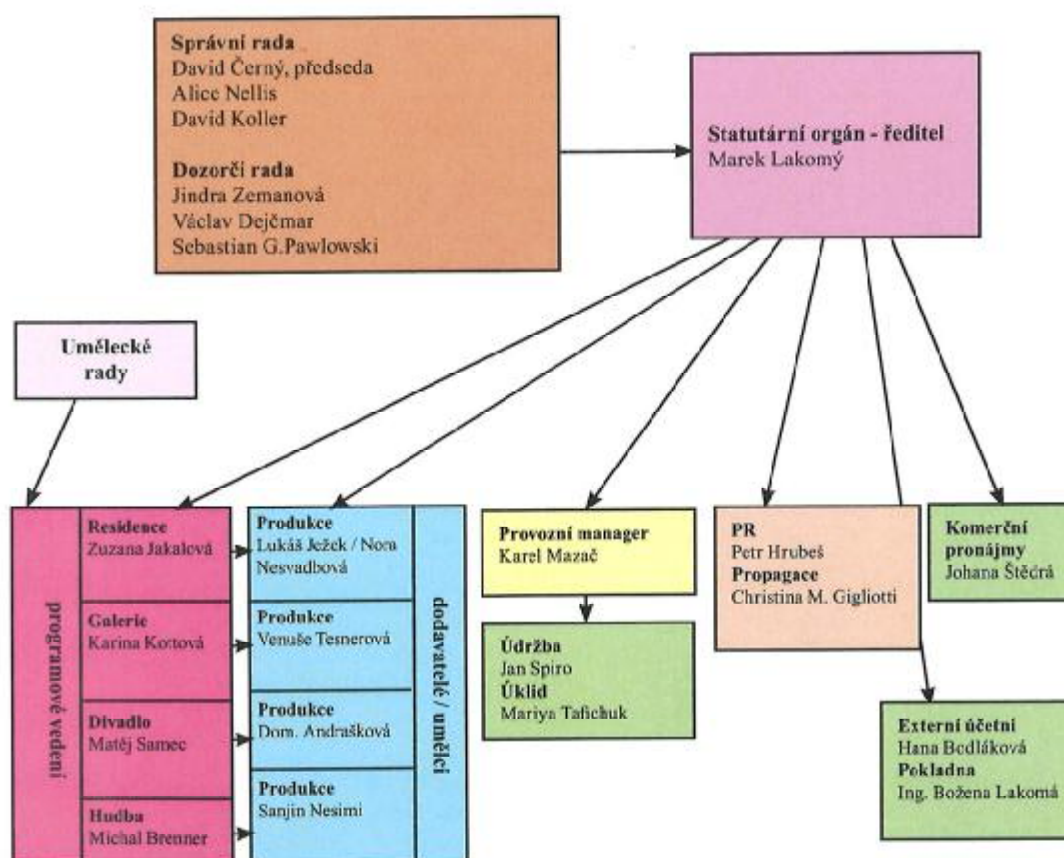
**Správní rada**
David Černý, předseda
Alice Nellis
David Koller

**Dozorčí rada**
Jindra Zemanová
Václav Dejčmar
Sebastian G.Pawlowski

**Statutární orgán - ředitel**
Marek Lakomý

**Umělecké rady**

programové vedení

**Residence**
Zuzana Jakalová

**Galerie**
Karina Kottová

**Divadlo**
Matěj Samec

**Hudba**
Michal Brenner

**Produkce**
Lukáš Ježek / Nora Nesvadbová

**Produkce**
Venuše Tesnerová

**Produkce**
Dom. Andrašková

**Produkce**
Sanjin Nesimi

dodavatelé / umělci

**Provozní manager**
Karel Mazač

**Údržba**
Jan Spiro
**Úklid**
Mariya Tafichuk

**PR**
Petr Hrubeš
**Propagace**
Christina M. Gigliotti

**Externí účetní**
Hana Bedláková
**Pokladna**
Ing. Božena Lakomá

**Komerční pronájmy**
Johana Štěrá